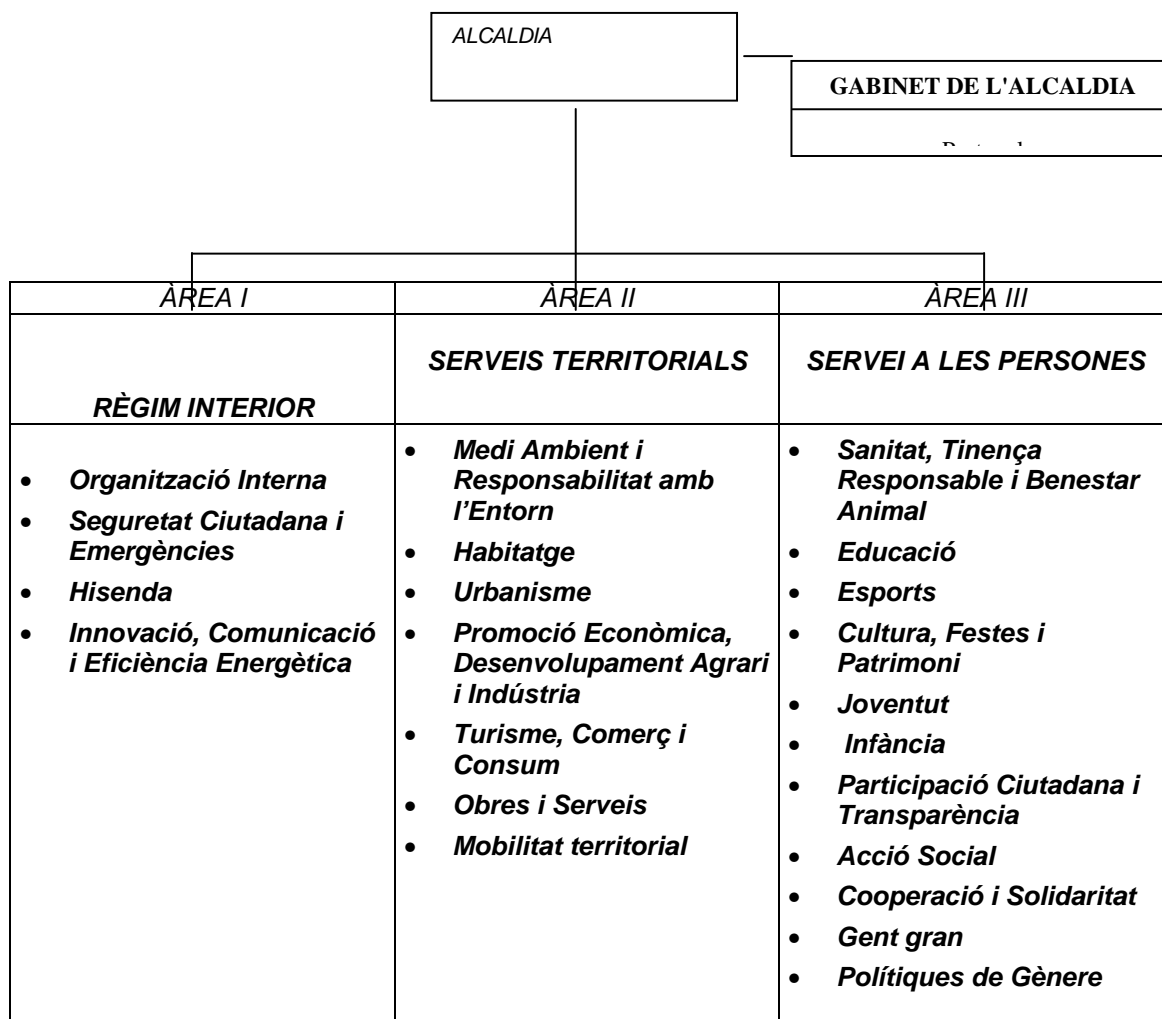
ALCALDIA

GABINET DE L'ALCALDIA

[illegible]

| ÀREA I | ÀREA II | ÀREA III |
|---|---|---|
| RÈGIM INTERIOR | SERVEIS TERRITORIALS | SERVEI A LES PERSONES |
| • Organització Interna<br>• Seguretat Ciutadana i Emergències<br>• Hisenda<br>• Innovació, Comunicació i Eficiència Energètica | • Medi Ambient i Responsabilitat amb l'Entorn<br>• Habitatge<br>• Urbanisme<br>• Promoció Econòmica, Desenvolupament Agrari i Indústria<br>• Turisme, Comerç i Consum<br>• Obres i Serveis<br>• Mobilitat territorial | • Sanitat, Tinença Responsable i Benestar Animal<br>• Educació<br>• Esports<br>• Cultura, Festes i Patrimoni<br>• Joventut<br>• Infància<br>• Participació Ciutadana i Transparència<br>• Acció Social<br>• Cooperació i Solidaritat<br>• Gent gran<br>• Polítiques de Gènere |